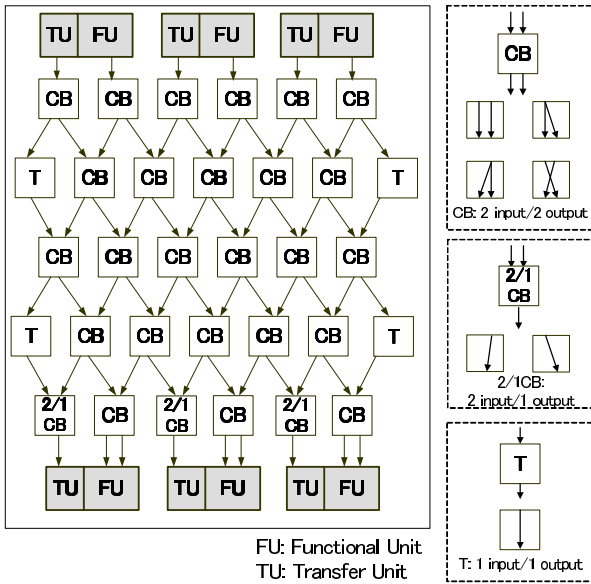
TU FU TU FU TU FU

CB CB CB CB CB CB

T CB CB CB CB CB T

CB CB CB CB CB CB

T CB CB CB CB CB T

2/1 CB CB 2/1 CB CB 2/1 CB CB

TU FU TU FU TU FU

FU: Functional Unit
TU: Transfer Unit

CB

CB: 2 input/2 output

2/1 CB

2/1CB: 2 input/1 output

T

T: 1 input/1 output